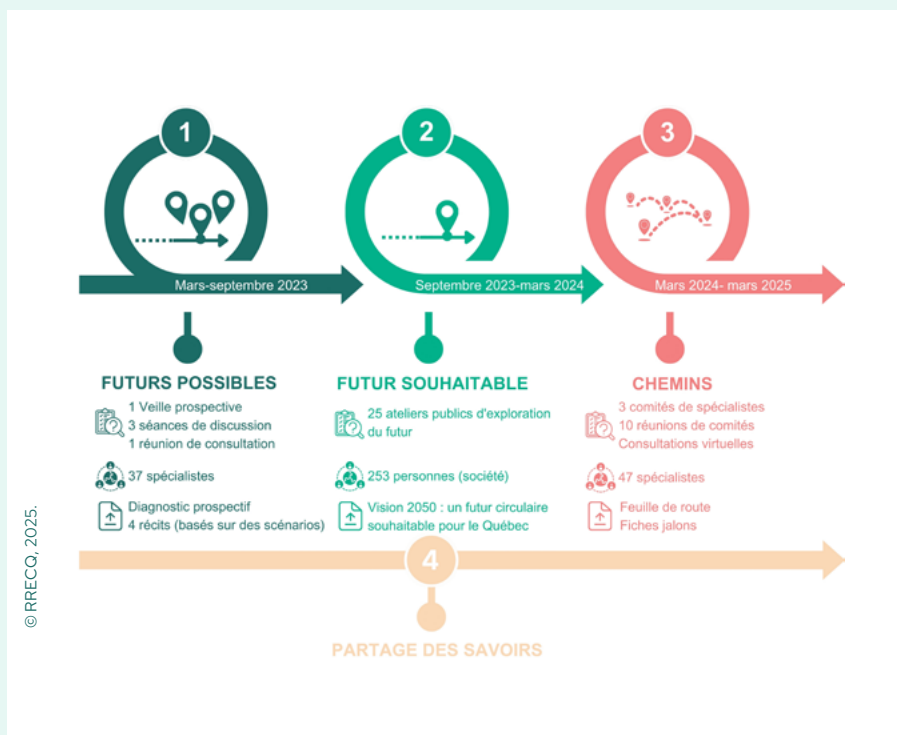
© RRECQ, 2025.

1

Mars-septembre 2023

FUTURS POSSIBLES

1 Veille prospective
3 séances de discussion
1 réunion de consultation

37 spécialistes

Diagnostic prospectif
4 récits (basés sur des scénarios)

2

Septembre 2023-mars 2024

FUTUR SOUHAITABLE

25 ateliers publics d'exploration du futur

253 personnes (société)

Vision 2050 : un futur circulaire souhaitable pour le Québec

3

Mars 2024- mars 2025

CHEMINS

3 comités de spécialistes
10 réunions de comités
Consultations virtuelles

47 spécialistes

Feuille de route
Fiches jalons

4

PARTAGE DES SAVOIRS